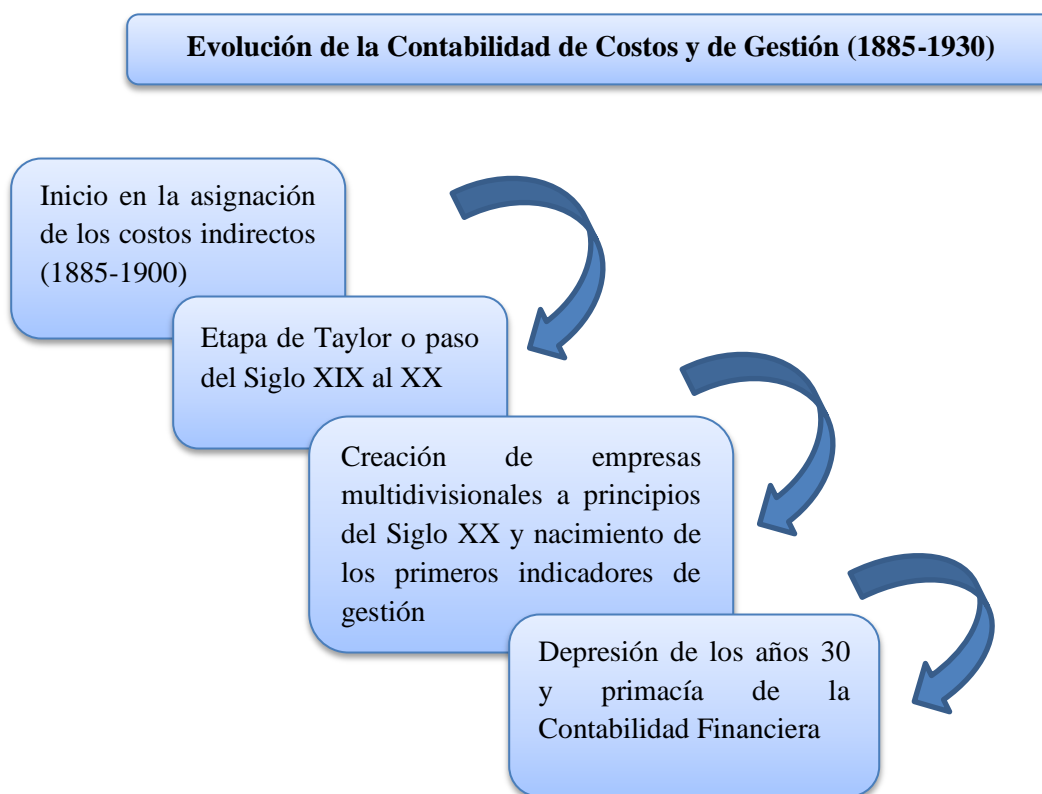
Evolución de la Contabilidad de Costos y de Gestión (1885-1930)

Inicio en la asignación de los costos indirectos (1885-1900)

Etapa de Taylor o paso del Siglo XIX al XX

Creación de empresas multidivisionales a principios del Siglo XX y nacimiento de los primeros indicadores de gestión

Depresión de los años 30 y primacía de la Contabilidad Financiera